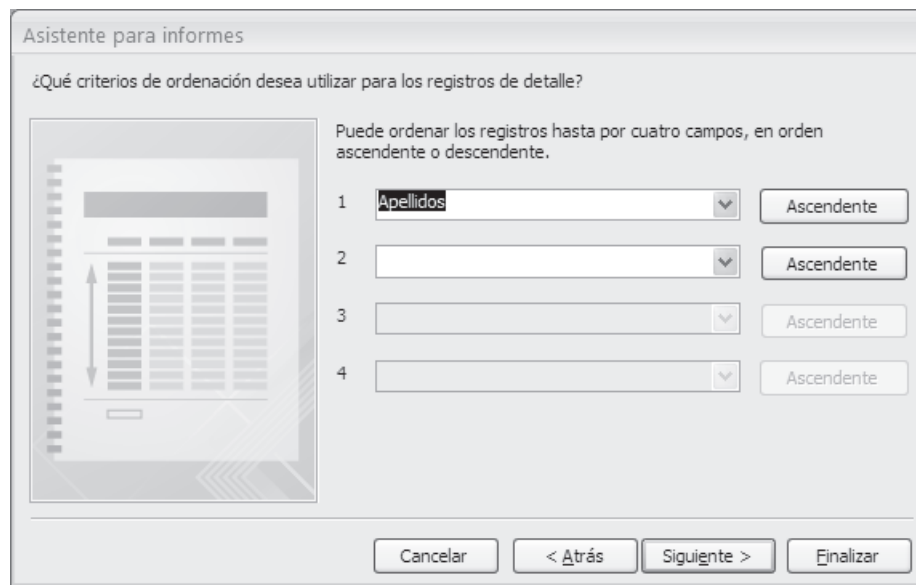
Asistente para informes

¿Qué criterios de ordenación desea utilizar para los registros de detalle?

Puede ordenar los registros hasta por cuatro campos, en orden ascendente o descendente.

1 Apellidos Ascendente

2 Ascendente

3 Ascendente

4 Ascendente

Cancelar < Atrás Siguiente > Finalizar